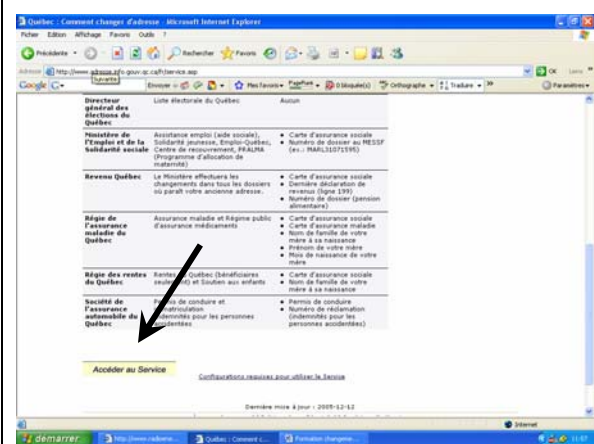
Québec : Comment changer d'adresse - Microsoft Internet Explorer

Fichier Edition Affichage Favoris Outils ?

Précédente Rechercher Favoris

Adresse http://www.adresse.info.gouv.qc.ca/fr/service.asp OK Liens

Google Envoyer Mes favoris PageRank 0 bloqué(s) Orthographe Traduire Paramètres

| Directeur général des élections du Québec | Liste électorale du Québec | Aucun |
|---|---|---|
| Ministère de l'Emploi et de la Solidarité sociale | Assistance emploi (aide sociale), Solidarité jeunesse, Emploi-Québec, Centre de recouvrement, PRALMA (Programme d'allocation de maternité) | • Carte d'assurance sociale • Numéro de dossier au MESSF (ex.: MARL31071595) |
| Revenu Québec | Le Ministère effectuera les changements dans tous les dossiers où paraît votre ancienne adresse. | • Carte d'assurance sociale • Dernière déclaration de revenus (ligne 199) • Numéro de dossier (pension alimentaire) |
| Régie de l'assurance maladie du Québec | Assurance maladie et Régime public d'assurance médicaments | • Carte d'assurance sociale • Carte d'assurance maladie • Nom de famille de votre mère à sa naissance • Prénom de votre mère • Mois de naissance de votre mère |
| Régie des rentes du Québec | Rentes du Québec (bénéficiaires seulement) et Soutien aux enfants | • Carte d'assurance sociale • Nom de famille de votre mère à sa naissance |
| Société de l'assurance automobile du Québec | Permis de conduire et immatriculation (indemnités pour les personnes accidentées) | • Permis de conduire • Numéro de réclamation (indemnités pour les personnes accidentées) |

Accéder au Service

Configurations requises pour utiliser le Service

Dernière mise à jour : 2005-12-12

Internet

démarrer http://www.cadre... Québec : Comment c... Formation changeme... 11:07